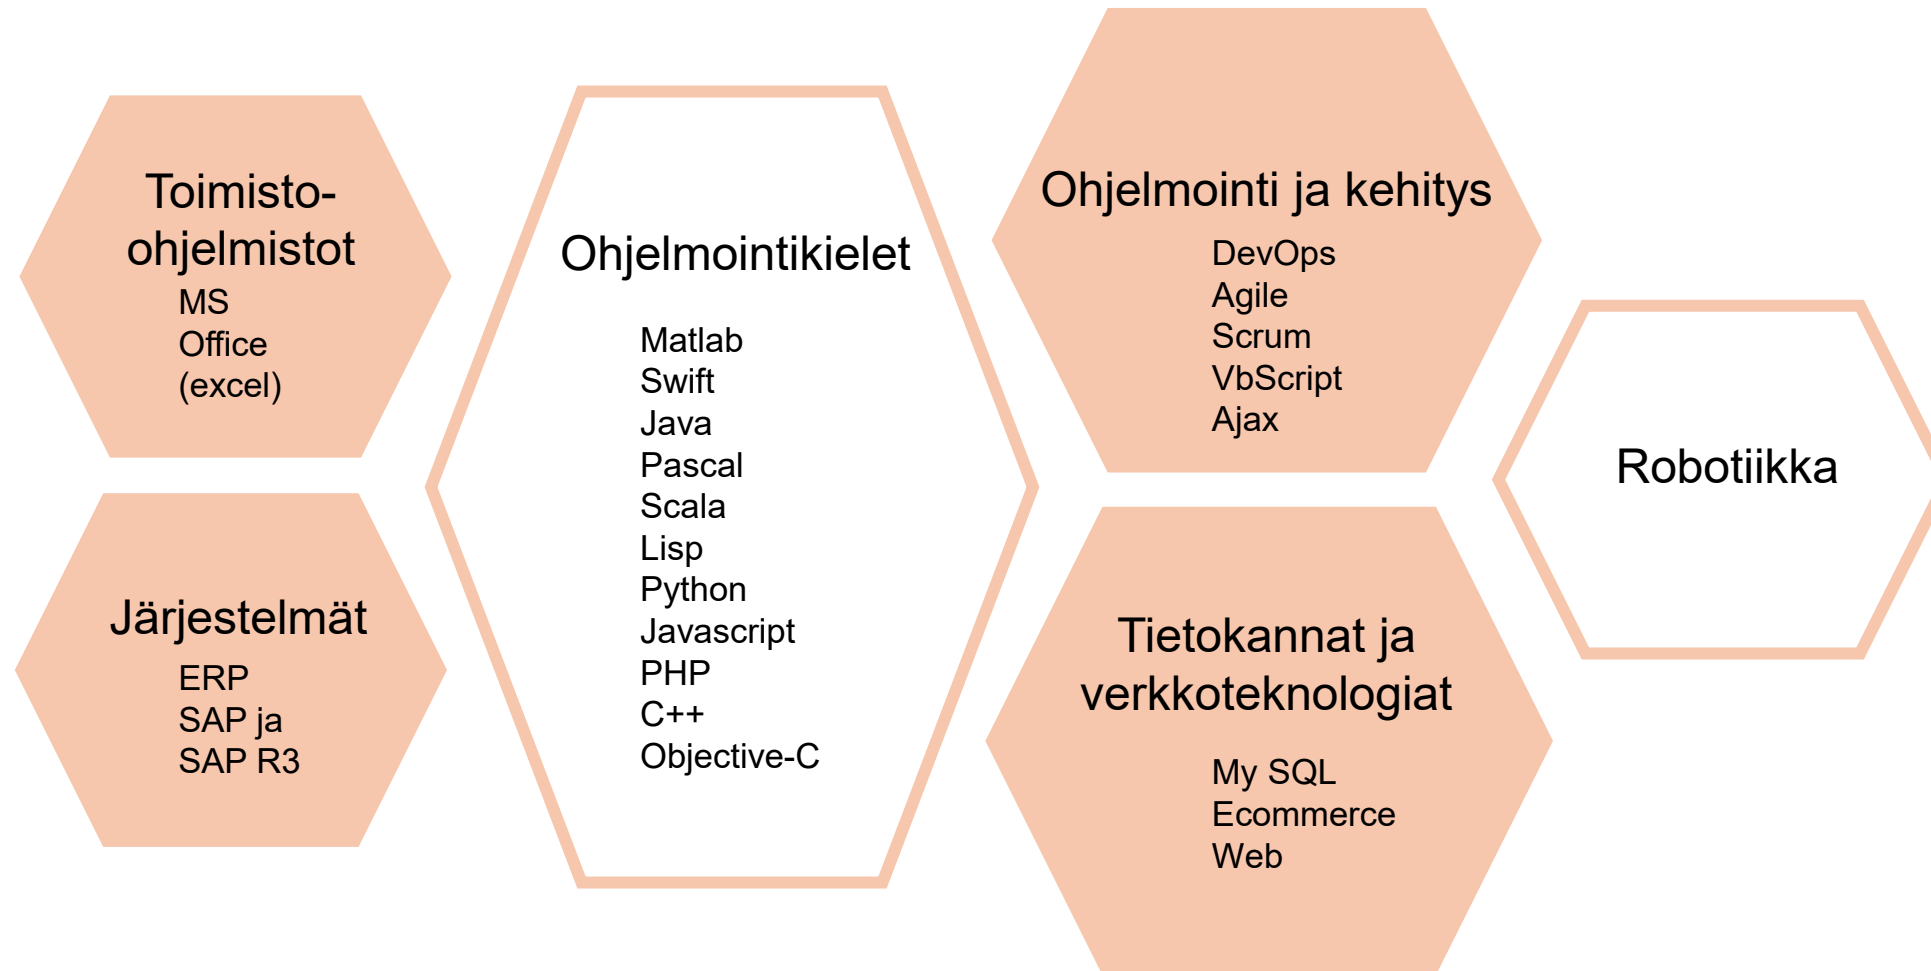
Toimisto-ohjelmistot
MS Office (excel)

Järjestelmät
ERP
SAP ja SAP R3

Ohjelmointikielet
Matlab
Swift
Java
Pascal
Scala
Lisp
Python
Javascript
PHP
C++
Objective-C

Ohjelmointi ja kehitys
DevOps
Agile
Scrum
VbScript
Ajax

Tietokannat ja verkkoteknologiat
My SQL
Ecommerce
Web

Robotiikka